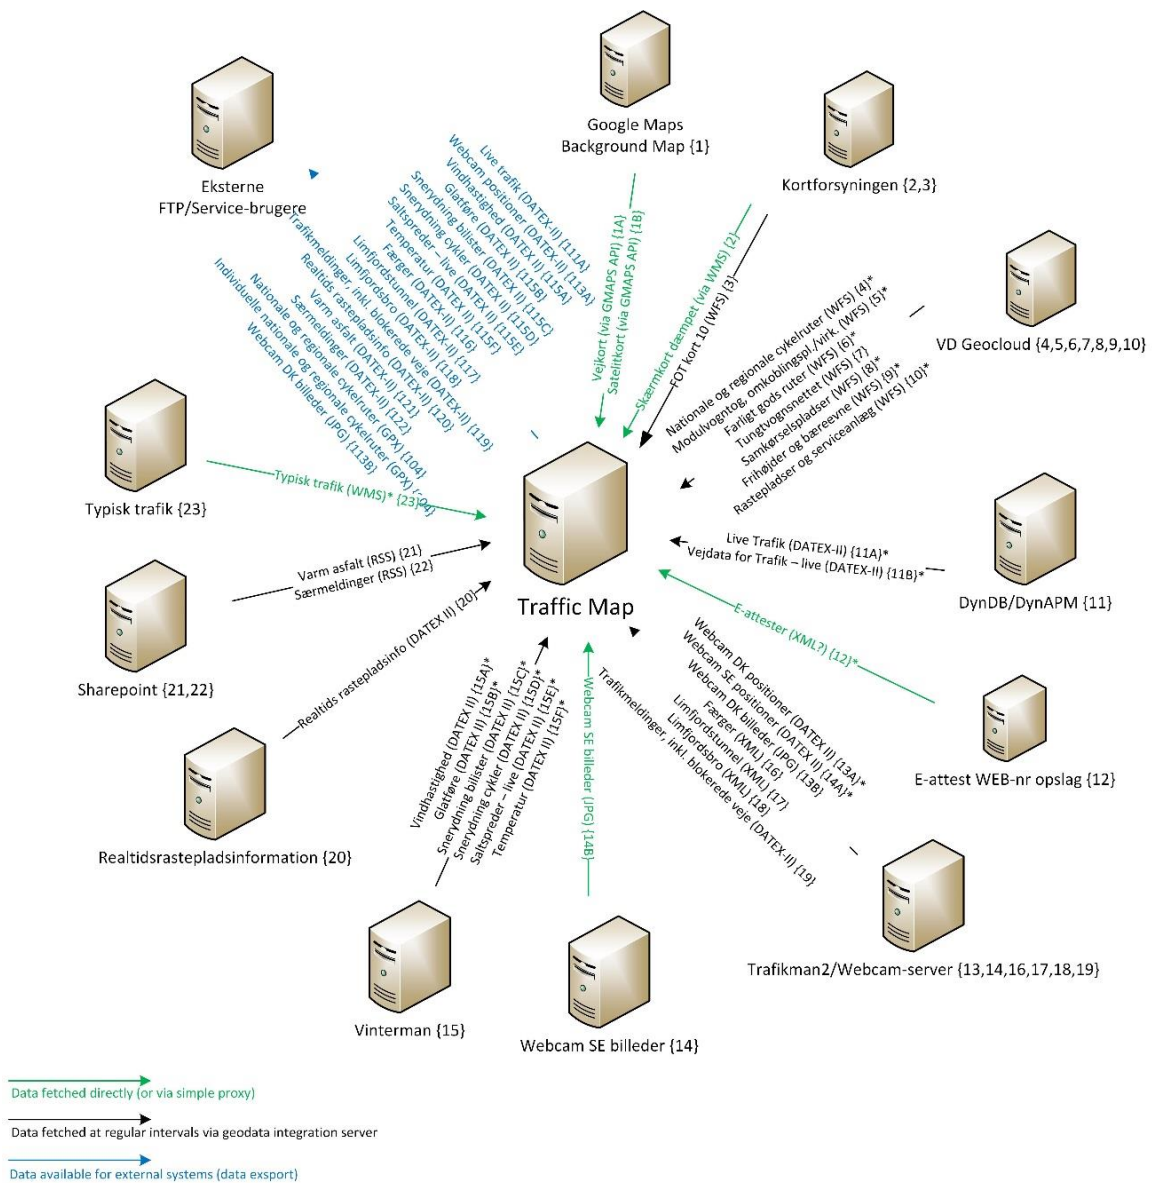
Google Maps
Background Map {1}

Eksterne
FTP/Service-brugere

Kortforsyningen {2,3}

VD Geocloud {4,5,6,7,8,9,10}

Live trafik (DATEX-II) {11A}
Webcam positioner (DATEX-II) {13A}
Vindhastighed (DATEX II) {15A}
Glatføre (DATEX II) {15B}
Snerydning bilister (DATEX II) {15C}
Snerydning cykler (DATEX II) {15D}
Saltspreder – live (DATEX II) {15E}
Temperatur (DATEX II) {15F}
Færger (DATEX-II) {16}
Limfjordstunnel (DATEX-II) {17}
Limfjordsbro (DATEX-II) {18}
Trafikmeldinger, inkl. blokerede veje (DATEX-II) {19}
Realtids rastepladsinfo (DATEX-II) {20}
Varm asfalt (DATEX-II) {21}
Særmeldinger (DATEX-II) {22}
Nationale og regionale cykelruter (GPX) {104}
Individuelle nationale og regionale cykelruter (GPX) {104}
Webcam DK billeder (JPG) {13B}

Vejkort (via GMAPS API) {1A}
Satelitkort (via GMAPS API) {1B}

Skærmkort dæmpet (via WMS) {2}
FOT kort 10 (WFS) {3}

Nationale og regionale cykelruter (WFS) {4}*
Modulvogntog, omkoblingspl./virk. (WFS) {5}*
Farligt gods ruter (WFS) {6}*
Tungtvognsnettet (WFS) {7}
Samkørselspladser (WFS) {8}*
Frihøjder og bæreevne (WFS) {9}*
Rastepladser og serviceanlæg (WFS) {10}*

Typisk trafik {23}
Typisk trafik (WMS)* {23}

Traffic Map

Live Trafik (DATEX-II) {11A}*
Vejdata for Trafik – live (DATEX-II) {11B}*

DynDB/DynAPM {11}

Varm asfalt (RSS) {21}
Særmeldinger (RSS) {22}

Sharepoint {21,22}

E-attester (XML?) {12}*

E-attest WEB-nr opslag {12}

Realtids rastepladsinfo (DATEX II) {20}

Realtidsrastepladsinformation {20}

Vindhastighed (DATEX II) {15A}*
Glatføre (DATEX II) {15B}*
Snerydning bilister (DATEX II) {15C}*
Snerydning cykler (DATEX II) {15D}*
Saltspreder – live (DATEX II) {15E}*
Temperatur (DATEX II) {15F}*

Webcam SE billeder (JPG) {14B}

Webcam DK positioner (DATEX II) {13A}*
Webcam SE positioner (DATEX II) {14A}*
Webcam DK billeder (JPG) {13B}
Færger (XML) {16}
Limfjordstunnel (XML) {17}
Limfjordsbro (XML) {18}
Trafikmeldinger, inkl. blokerede veje (DATEX-II) {19}

Vinterman {15}

Webcam SE billeder {14}

Trafikman2/Webcam-server {13,14,16,17,18,19}

Data fetched directly (or via simple proxy)
Data fetched at regular intervals via geodata integration server
Data available for external systems (data exsport)